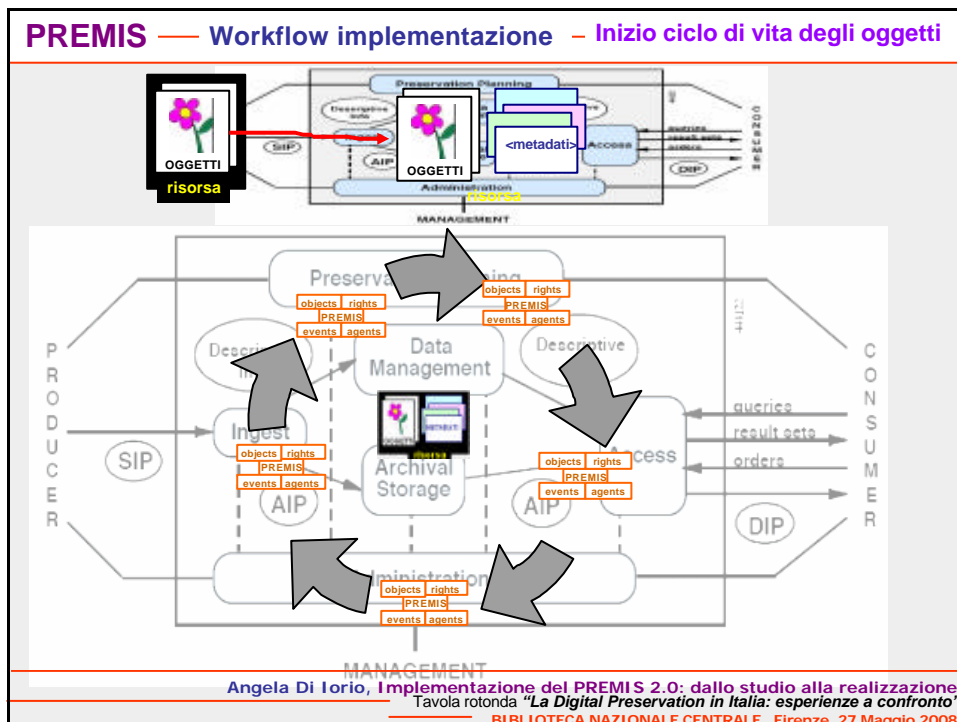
PREMIS — Workflow implementazione – Inizio ciclo di vita degli oggetti

Preservation Planning
Descriptive Info
OGGETTI
risorsa
SIP
AIP
OGGETTI
<metadati>
risorsa
Access
queries
result sets
orders
DIP
Administration
MANAGEMENT
CONSUMER

Preserv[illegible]ning
objects rights
PREMIS
events agents
objects rights
PREMIS
events agents
P R O D U C E R
SIP
Descri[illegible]
Ingest
objects rights
PREMIS
events agents
Data Management
Archival Storage
AIP
Descriptive
Access
objects rights
PREMIS
events agents
AIP
queries
result sets
orders
DIP
C O N S U M E R
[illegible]istration
objects rights
PREMIS
events agents
MANAGEMENT

Angela Di Iorio, Implementazione del PREMIS 2.0: dallo studio alla realizzazione
Tavola rotonda "La Digital Preservation in Italia: esperienze a confronto"
BIBLIOTECA NAZIONALE CENTRALE, Firenze, 27 Maggio 2008